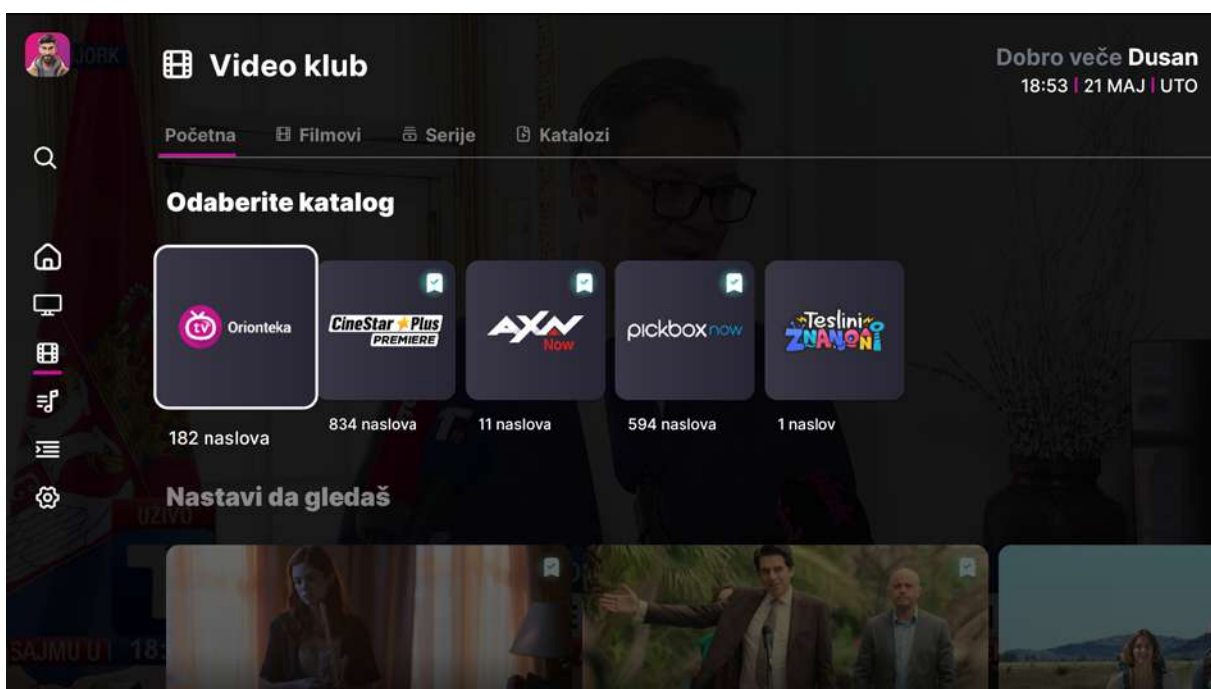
Video klub

Dobro veče Dusan
18:53 | 21 MAJ | UTO

Početna Filmovi Serije Katalozi

Odaberite katalog

Orionteka
182 naslova

CineStar Plus PREMIERE
834 naslova

AXN Now
11 naslova

pickbox now
594 naslova

Teslini ZNANONI
1 naslov

Nastavi da gledaš